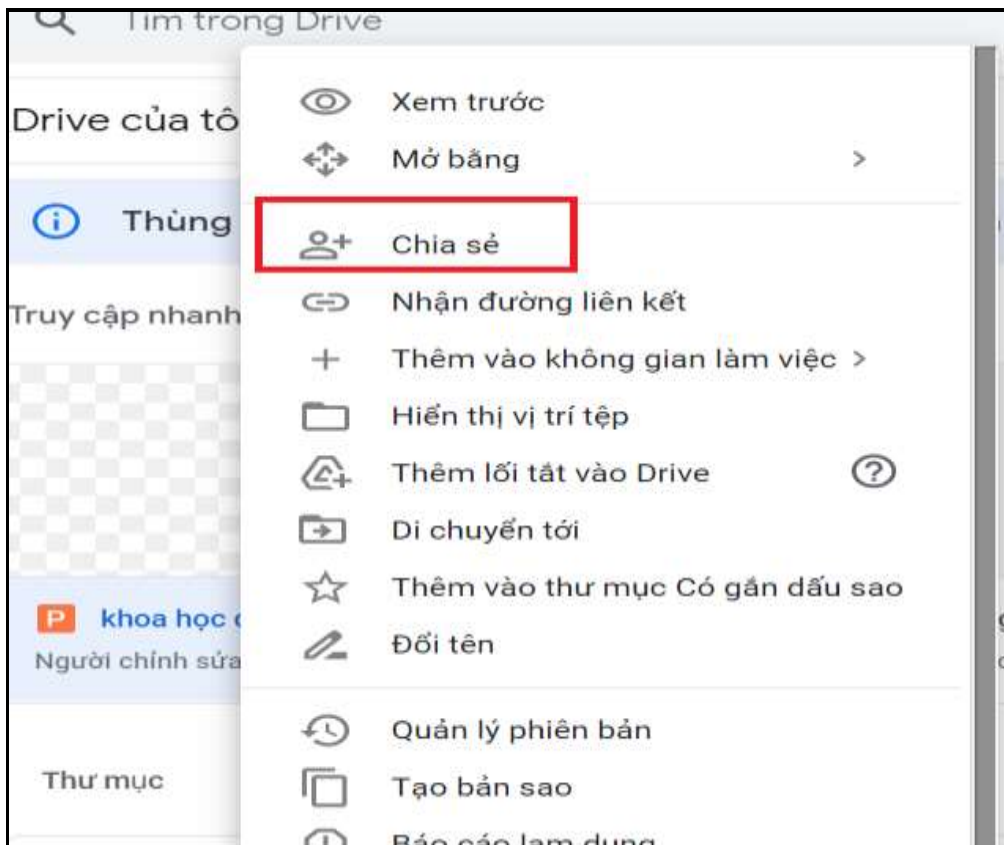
Tìm trong Drive

Drive của tô

Thùng

Truy cập nhanh

P khoa học

Người chỉnh sửa

Thư mục

Xem trước

Mở bằng >

Chia sẻ

Nhận đường liên kết

Thêm vào không gian làm việc >

Hiển thị vị trí tệp

Thêm lối tắt vào Drive

Di chuyển tới

Thêm vào thư mục Có gắn dấu sao

Đổi tên

Quản lý phiên bản

Tạo bản sao

Báo cáo lạm dụng